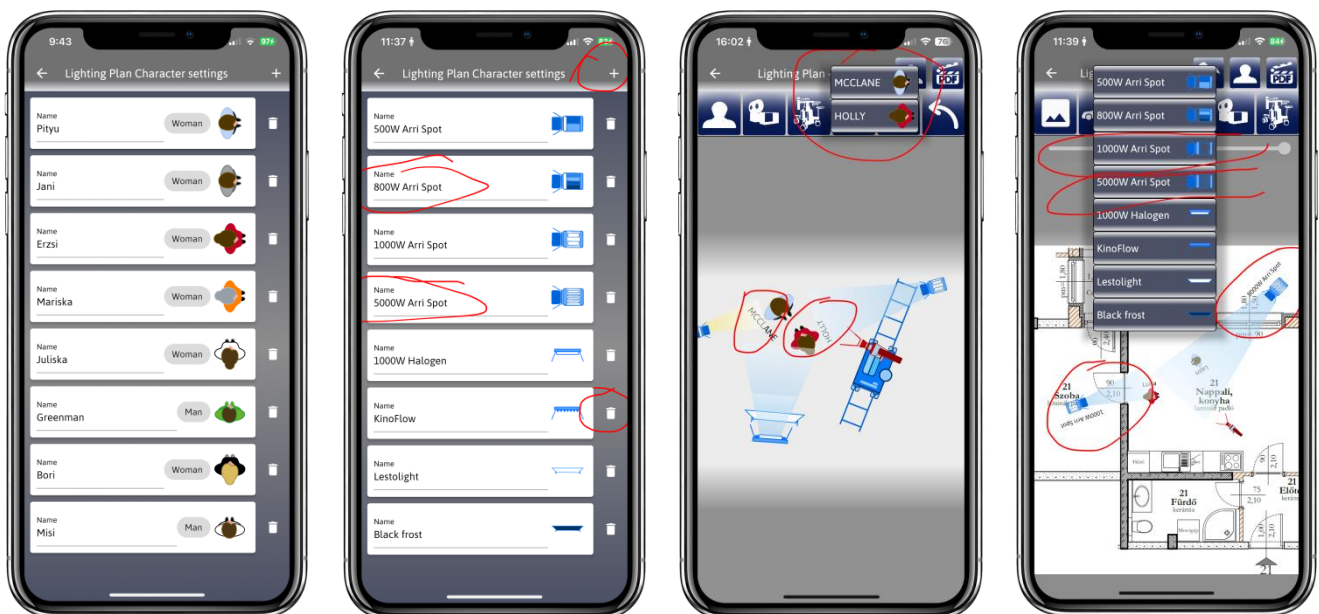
9:43

Lighting Plan Character settings +

Name
Pityu
Woman

Name
Jani
Woman

Name
Erzsi
Woman

Name
Mariska
Woman

Name
Juliska
Woman

Name
Greenman
Man

Name
Bori
Woman

Name
Misi
Man

11:37

Lighting Plan Character settings +

Name
500W Arri Spot

Name
800W Arri Spot

Name
1000W Arri Spot

Name
5000W Arri Spot

Name
1000W Halogen

Name
KinoFlow

Name
Lestolight

Name
Black frost

16:02

Lighting Plan

MCCLANE
HOLLY

MCCLANE
HOLLY

11:39

500W Arri Spot
800W Arri Spot
1000W Arri Spot
5000W Arri Spot
1000W Halogen
KinoFlow
Lestolight
Black frost

5000W Arri Spot
21 Szoba
1000W Arri Spot
21 Nappali, konyha
21 Fürdő
21 Előt
21